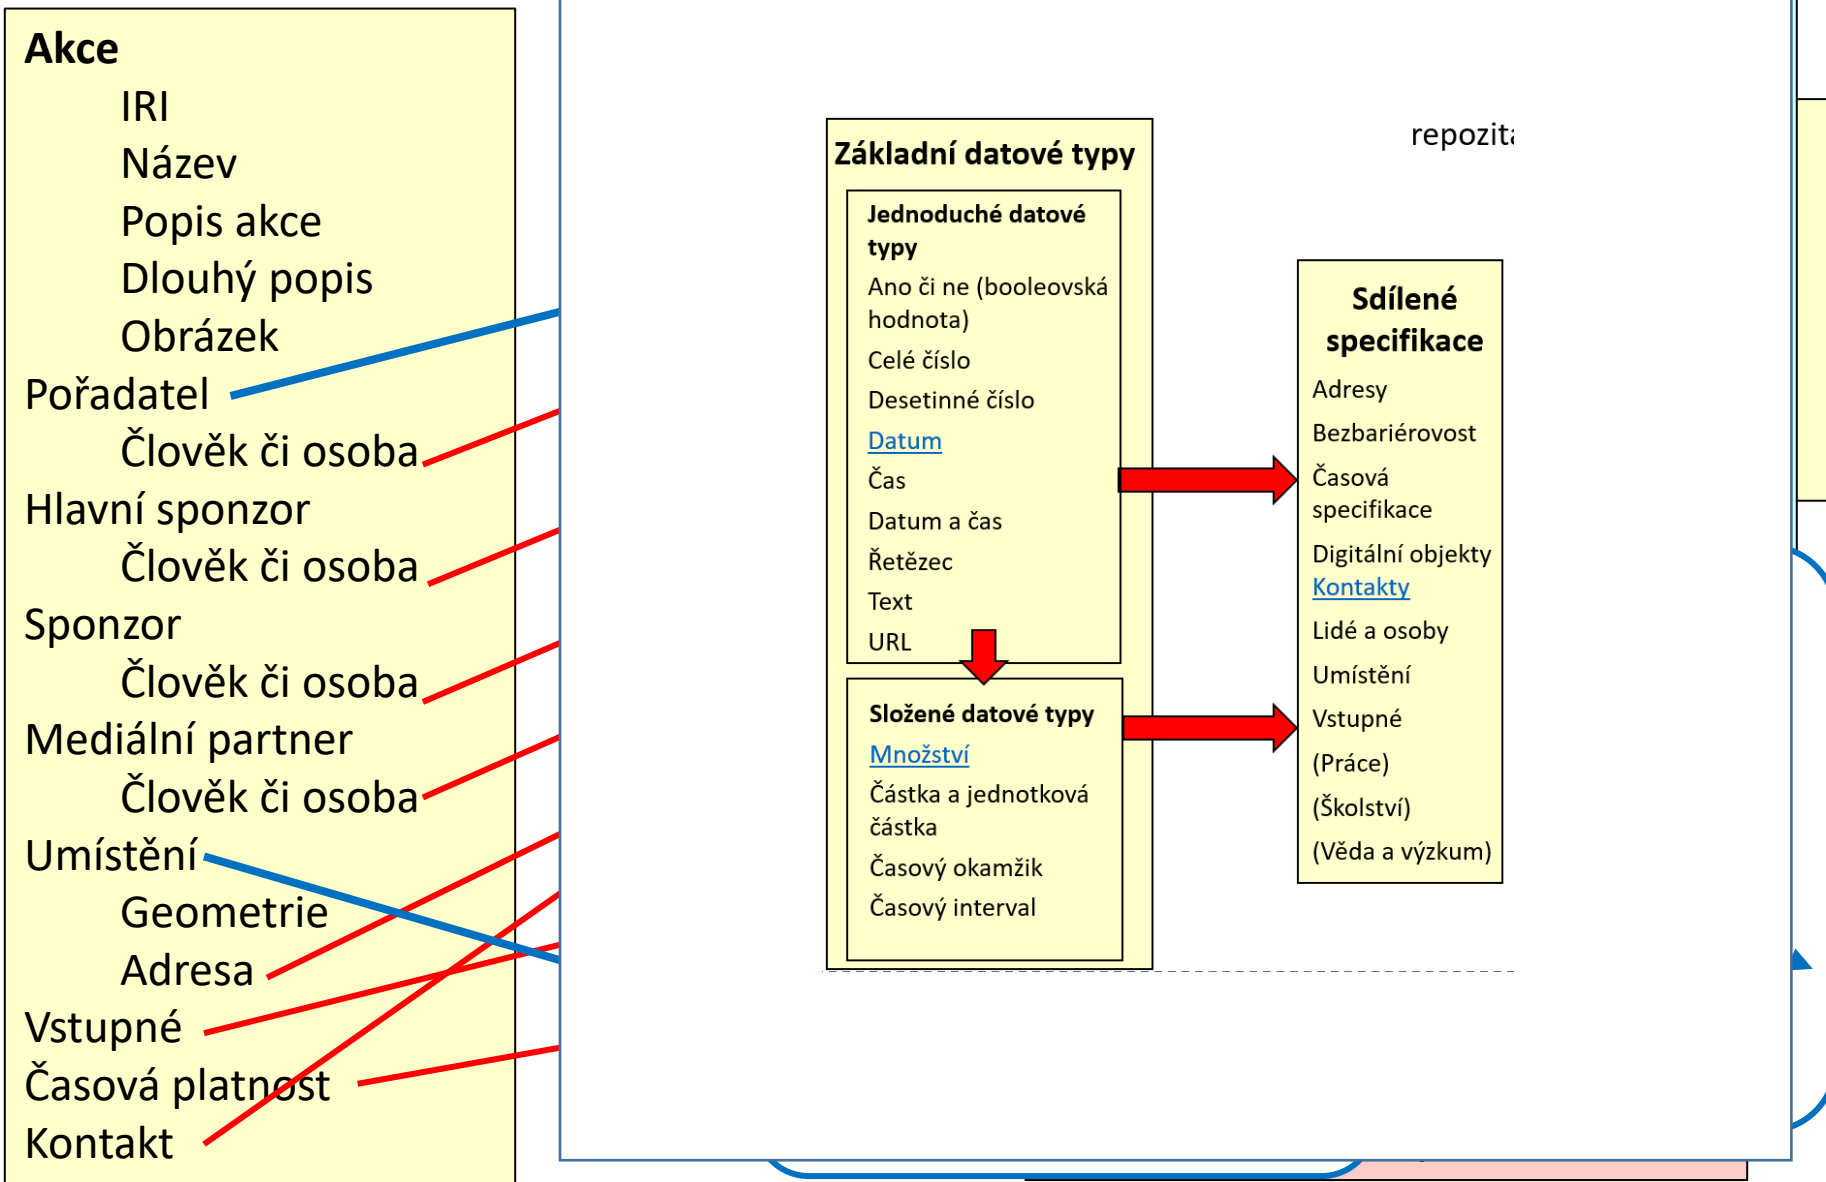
**Akce**
IRI
Název
Popis akce
Dlouhý popis
Obrázek
Pořadatel
Člověk či osoba
Hlavní sponzor
Člověk či osoba
Sponzor
Člověk či osoba
Mediální partner
Člověk či osoba
Umístění
Geometrie
Adresa
Vstupné
Časová platnost
Kontakt

repozit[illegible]

**Základní datové typy**

**Jednoduché datové typy**
Ano či ne (booleovská hodnota)
Celé číslo
Desetinné číslo
Datum
Čas
Datum a čas
Řetězec
Text
URL

**Složené datové typy**
Množství
Částka a jednotková částka
Časový okamžik
Časový interval

**Sdílené specifikace**
Adresy
Bezbariérovost
Časová specifikace
Digitální objekty
Kontakty
Lidé a osoby
Umístění
Vstupné
(Práce)
(Školství)
(Věda a výzkum)